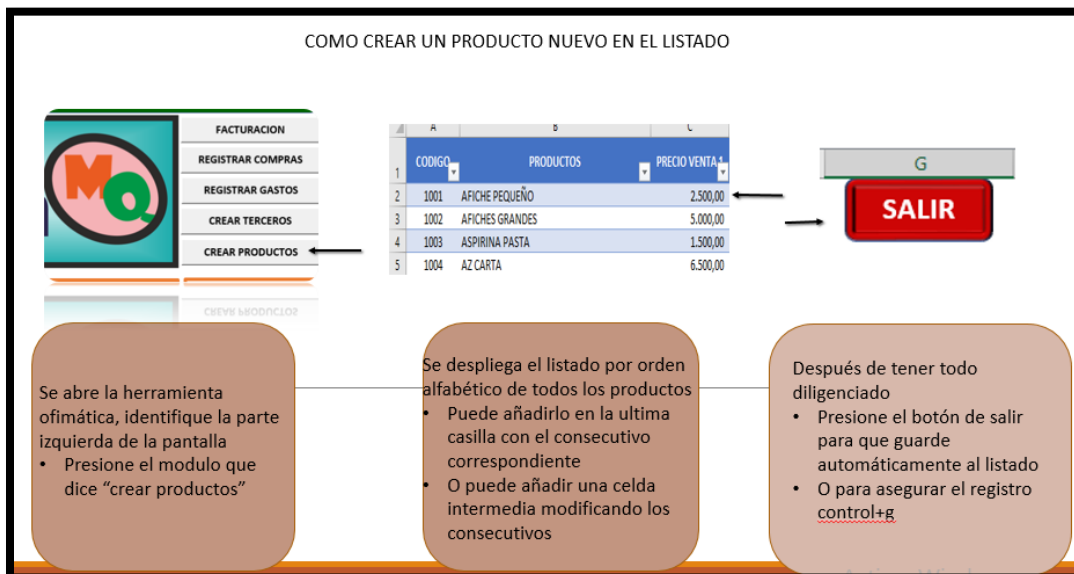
COMO CREAR UN PRODUCTO NUEVO EN EL LISTADO

MQ

FACTURACION
REGISTRAR COMPRAS
REGISTRAR GASTOS
CREAR TERCEROS
CREAR PRODUCTOS

| | A | B | C |
|---|---|---|---|
| 1 | CODIGO | PRODUCTOS | PRECIO VENTA 1 |
| 2 | 1001 | AFICHE PEQUEÑO | 2.500,00 |
| 3 | 1002 | AFICHES GRANDES | 5.000,00 |
| 4 | 1003 | ASPIRINA PASTA | 1.500,00 |
| 5 | 1004 | AZ CARTA | 6.500,00 |

G

SALIR

Se abre la herramienta ofimática, identifique la parte izquierda de la pantalla
• Presione el modulo que dice “crear productos”

Se despliega el listado por orden alfabético de todos los productos
• Puede añadirlo en la ultima casilla con el consecutivo correspondiente
• O puede añadir una celda intermedia modificando los consecutivos

Después de tener todo diligenciado
• Presione el botón de salir para que guarde automáticamente al listado
• O para asegurar el registro control+g